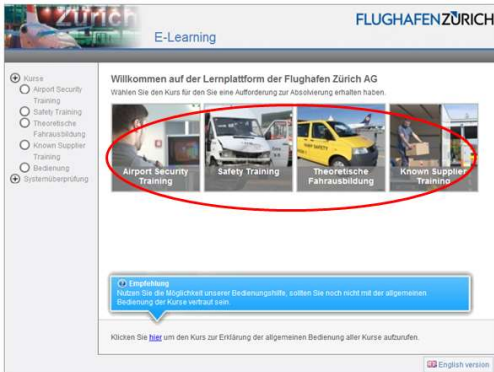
Zürich

E-Learning

FLUGHAFEN ZÜRICH

Kurse
Airport Security Training
Safety Training
Theoretische Fahrausbildung
Known Supplier Training
Bedienung
Systemüberprüfung

Willkommen auf der Lernplattform der Flughafen Zürich AG
Wählen Sie den Kurs für den Sie eine Aufforderung zur Absolvierung erhalten haben.

Airport Security Training

Safety Training

Theoretische Fahrausbildung

Known Supplier Training

Empfehlung
Nutzen Sie die Möglichkeit unserer Bedienungshilfe, sollten Sie noch nicht mit der allgemeinen Bedienung der Kurse vertraut sein.

Klicken Sie hier um den Kurs zur Erklärung der allgemeinen Bedienung aller Kurse aufzurufen.

English version